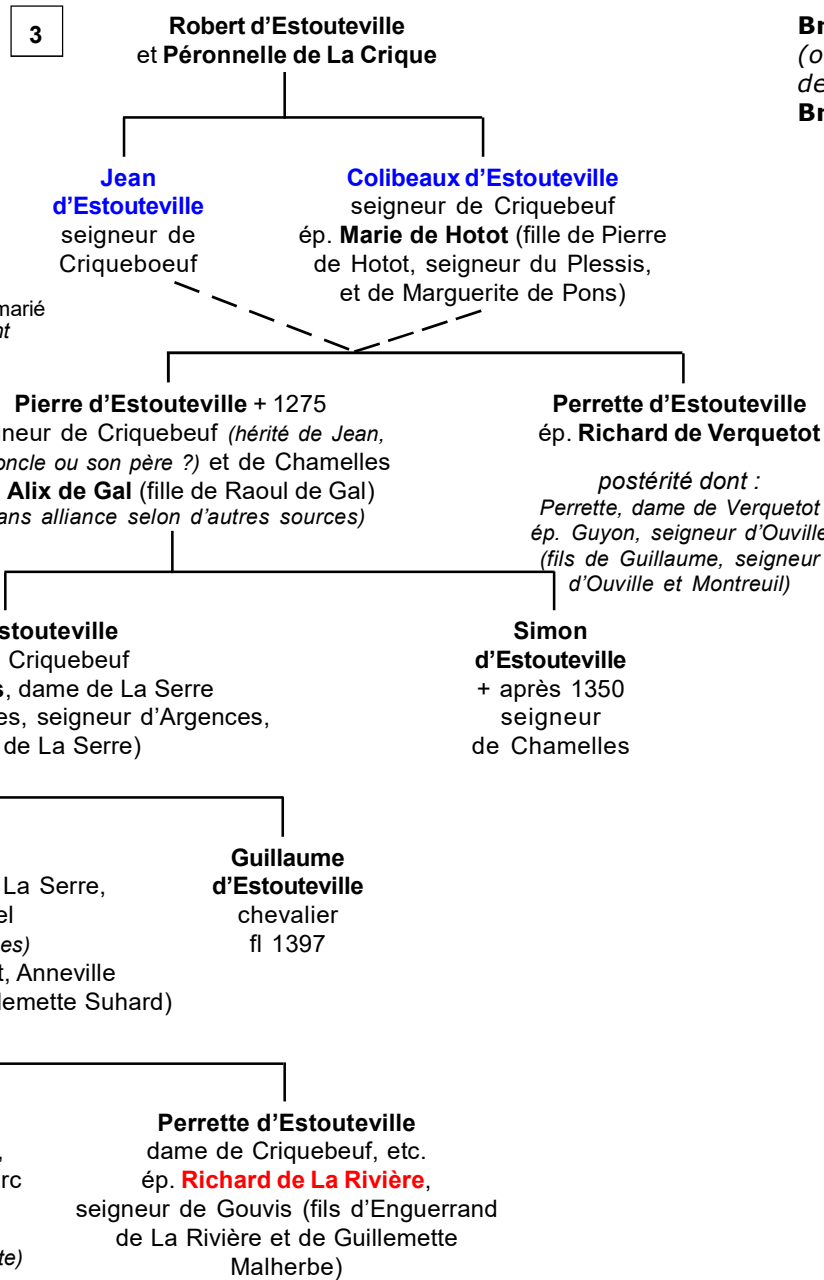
3

Robert d'Estouteville et Péronnelle de La Crique

Br
(o
de
Br

Jean d'Estouteville seigneur de Criqueboeuf

Colibeaux d'Estouteville seigneur de Criquebeuf ép. Marie de Hotot (fille de Pierre de Hotot, seigneur du Plessis, et de Marguerite de Pons)

marié
nt

Pierre d'Estouteville + 1275
neur de Criquebeuf (hérité de Jean, oncle ou son père ?) et de Chamelles
Alix de Gal (fille de Raoul de Gal)
ans alliance selon d'autres sources)

Perrette d'Estouteville ép. Richard de Verquetot

postérité dont :
Perrette, dame de Verquetot ép. Guyon, seigneur d'Ouville (fils de Guillaume, seigneur d'Ouville et Montreuil)

stouteville
Criquebeuf
s, dame de La Serre
es, seigneur d'Argences,
de La Serre)

Simon d'Estouteville
+ après 1350
seigneur de Chamelles

La Serre,
el
es)
t, Anneville
lemette Suhard)

Guillaume d'Estouteville
chevalier
fl 1397

,
rc
te)

Perrette d'Estouteville
dame de Criquebeuf, etc.
ép. Richard de La Rivière, seigneur de Gouvis (fils d'Enguerrand de La Rivière et de Guillemette Malherbe)